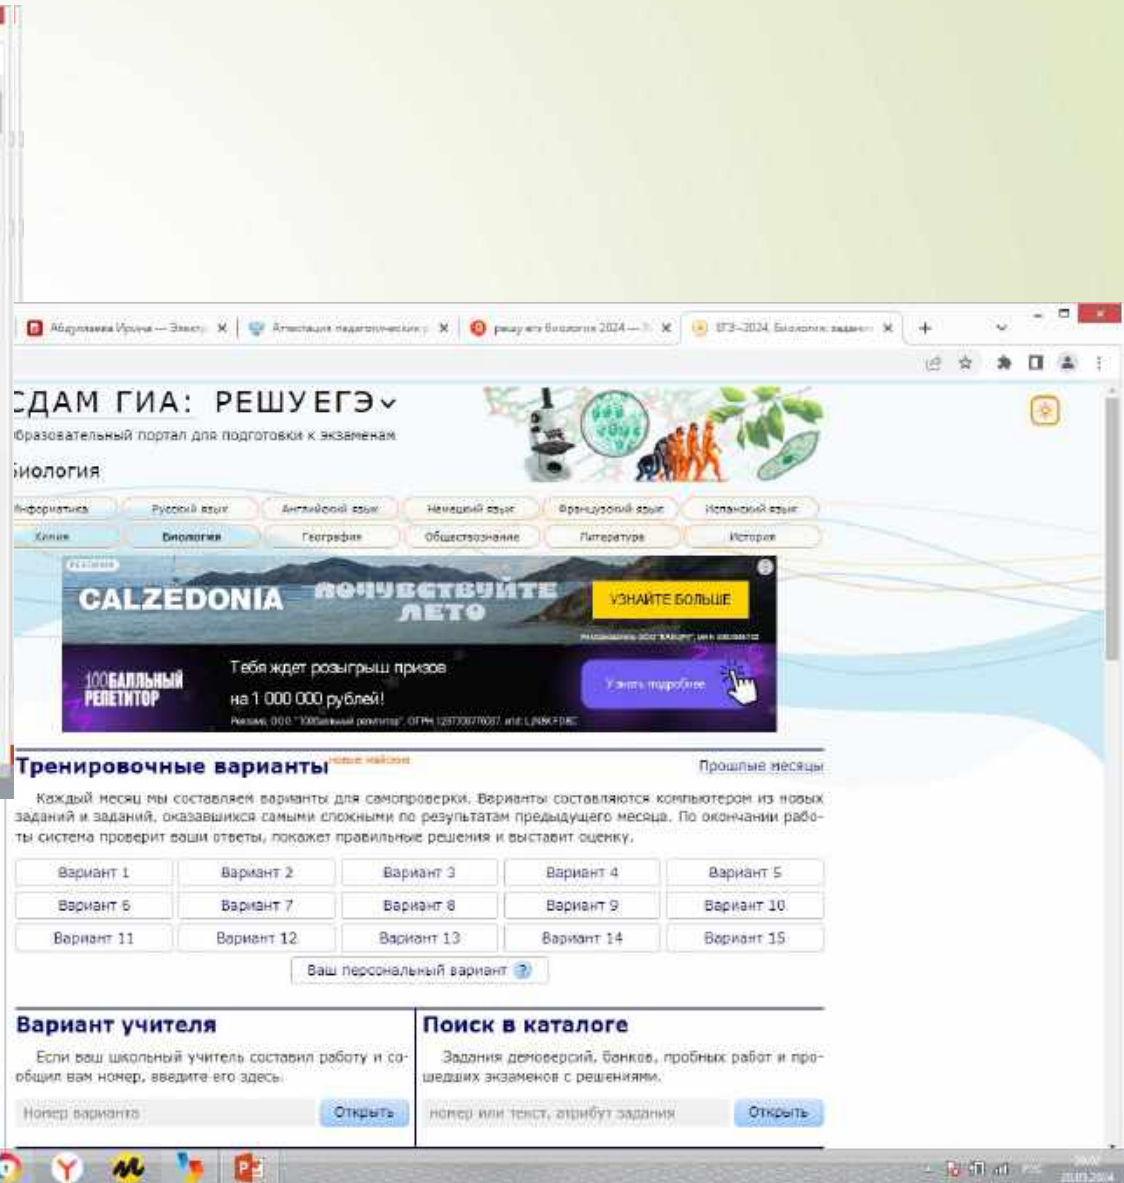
Абдуллаева Ирина — Электр | Аттестация педагогических р | решу егэ биология 2024 — Я | ЕГЭ–2024, Биология: задания

СДАМ ГИА: РЕШУЕГЭ

Образовательный портал для подготовки к экзаменам

Биология

Информатика | Русский язык | Английский язык | Немецкий язык | Французский язык | Испанский язык
Химия | Биология | География | Обществознание | Литература | История

РЕКЛАМА
CALZEDONIA ПОЧУВСТВУЙТЕ ЛЕТО УЗНАЙТЕ БОЛЬШЕ

100БАЛЛЬНЫЙ РЕПЕТИТОР Тебя ждет розыгрыш призов на 1 000 000 рублей! Узнать подробнее
Реклама. ООО "100балльный репетитор". ОГРН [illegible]

Тренировочные варианты новые найсоме

Прошлые месяцы

Каждый месяц мы составляем варианты для самопроверки. Варианты составляются компьютером из новых заданий и заданий, оказавшихся самыми сложными по результатам предыдущего месяца. По окончании работы система проверит ваши ответы, покажет правильные решения и выставит оценку.

| Вариант 1 | Вариант 2 | Вариант 3 | Вариант 4 | Вариант 5 |
|---|---|---|---|---|
| Вариант 6 | Вариант 7 | Вариант 8 | Вариант 9 | Вариант 10 |
| Вариант 11 | Вариант 12 | Вариант 13 | Вариант 14 | Вариант 15 |

Ваш персональный вариант ?

Вариант учителя

Если ваш школьный учитель составил работу и сообщил вам номер, введите его здесь.

Номер варианта Открыть

Поиск в каталоге

Задания демоверсий, банков, пробных работ и прошедших экзаменов с решениями.

номер или текст, атрибут задания Открыть